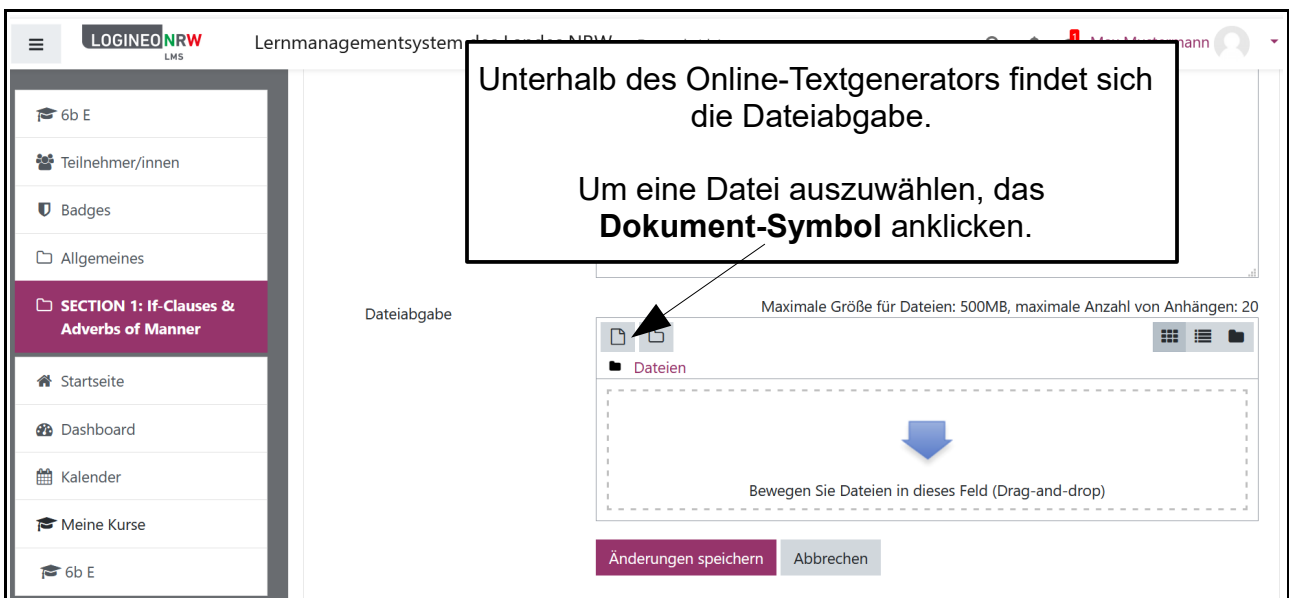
LOGINEO NRW
LMS

Lernmanagementsystem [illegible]

1 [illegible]mann

Unterhalb des Online-Textgenerators findet sich die Dateiabgabe.

Um eine Datei auszuwählen, das **Dokument-Symbol** anklicken.

6b E

Teilnehmer/innen

Badges

Allgemeines

SECTION 1: If-Clauses & Adverbs of Manner

Startseite

Dashboard

Kalender

Meine Kurse

6b E

Dateiabgabe

Maximale Größe für Dateien: 500MB, maximale Anzahl von Anhängen: 20

Dateien

Bewegen Sie Dateien in dieses Feld (Drag-and-drop)

Änderungen speichern

Abbrechen